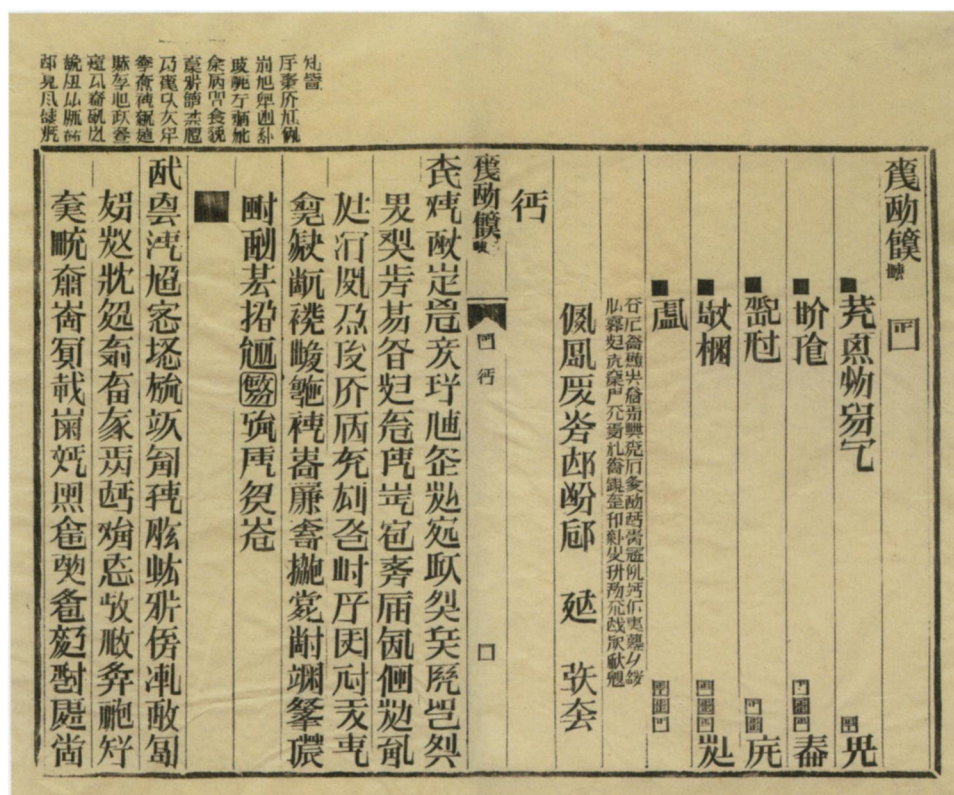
㐹勔㒌 四

■ 羌㷊㘴㝐𠂇 四兇

■ 盻㵟 四■四 㬪

■ 㲚㓼 四■ 㡯

■ 敞㭺 四■四 㶊

■ 㿟 四■四

谷尼㑹㷂㞓魯弔㷋㢄后参勔㖃㝁宼帆㹤𠂆㝣㔤夕㘨
乢㝝㲊卖㝹㫈允萝㓉㑹鎚㙆印㪷旻㺸殇㪧㦸叚歃𣈋

佩凰㞑咨邸㖥郿 廷 㹶㚆

㐹勔㒌 ■ 四 徰 口

徰

衣㺮㪚定㔹斊玗䀺釜㲞宼㕚㚇㚐㞾㫑㚇
㔹㚐㞾旹昜㕭㚓㲤㲤㡳宼㝑㡳㓉㑓㲞㹴
㚐㓉凬㦊㝺㚐㒳㫈㓅㕕㕝序㘰㓉㒏㓐
㲞㹴㬚㕢㬚㔻㕕㒼㕕㕝㡯㦸㬠㬚㕝

酎㓉㚆㩍㔥㕕㓉㒹㚇

戓㑻㳂䑊㝺塨㭸㺪㐫㓉㼤㚇㒩
㚇㚇㚇㚇㚇㚇㚇㚇㚇㚇㚇㚇
㚇㚇㚇㚇㚇㚇㚇㚇㚇㚇㚇㚇

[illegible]